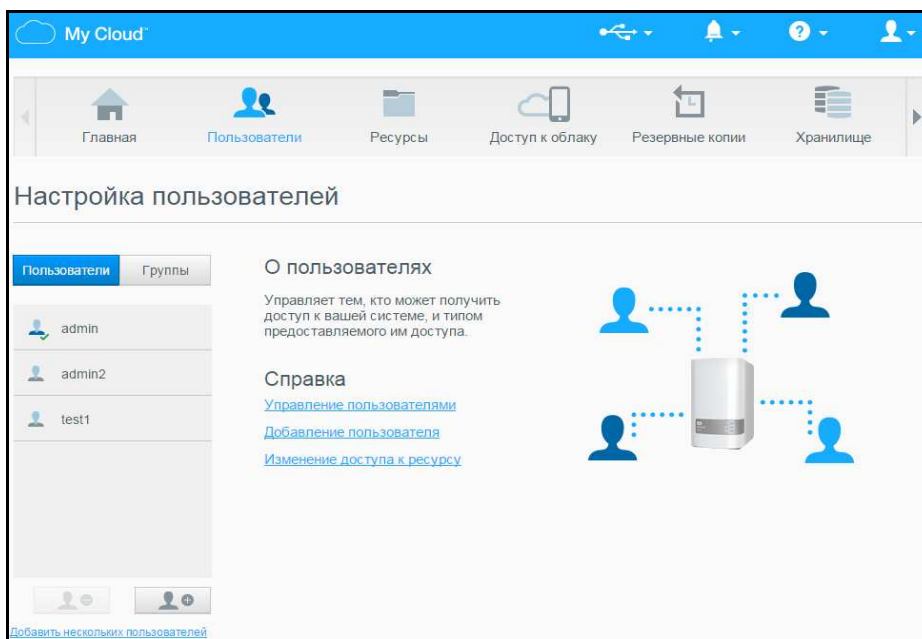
My Cloud

Главная
Пользователи
Ресурсы
Доступ к облаку
Резервные копии
Хранилище

Настройка пользователей

Пользователи
Группы

admin
admin2
test1

О пользователях

Управляет тем, кто может получить доступ к вашей системе, и типом предоставляемого им доступа.

Справка

Управление пользователями
Добавление пользователя
Изменение доступа к ресурсу

Добавить нескольких пользователей